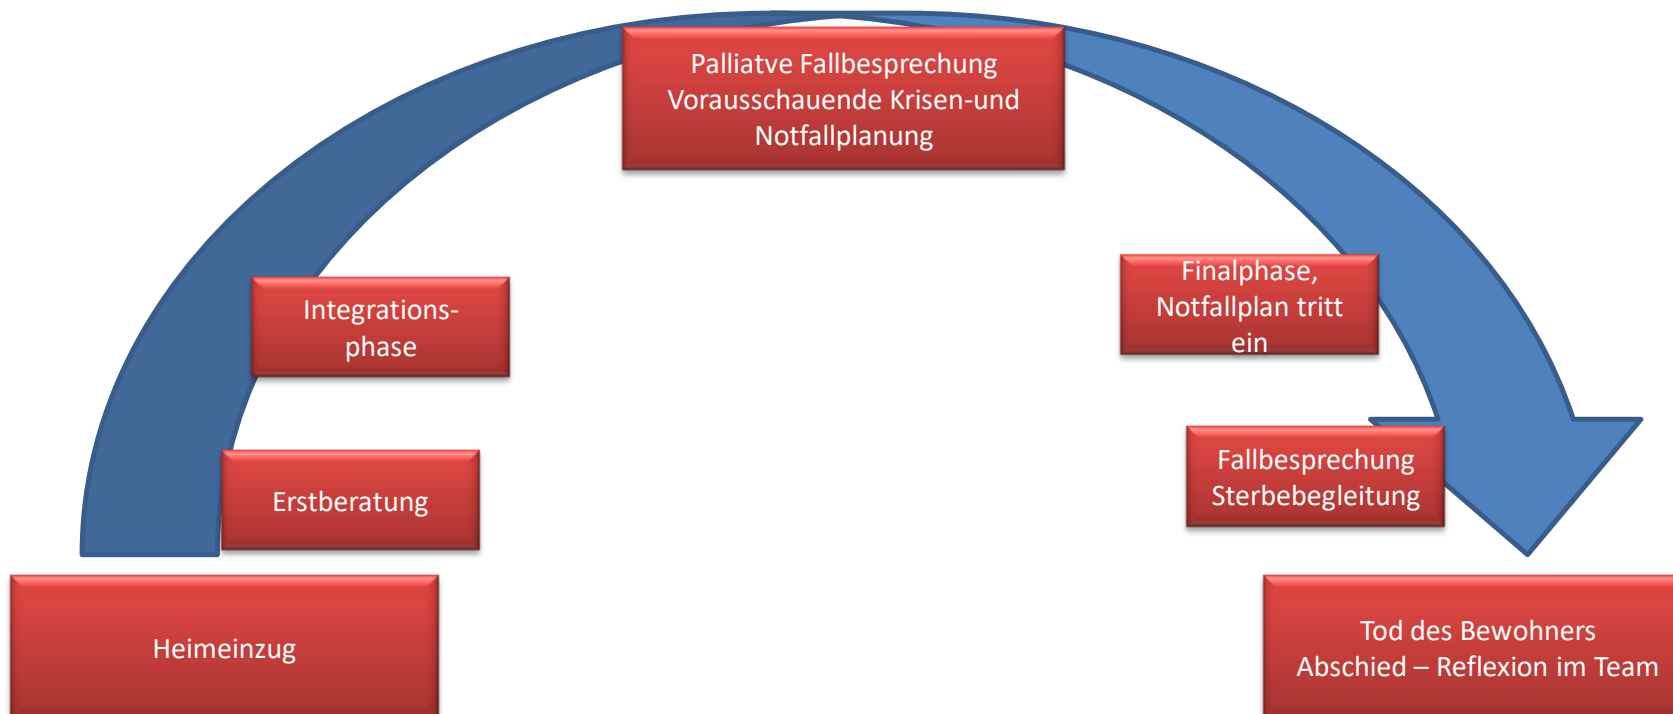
Palliatve Fallbesprechung
Vorausschauende Krisen-und
Notfallplanung

Integrations-
phase

Erstberatung

Heimeinzug

Finalphase,
Notfallplan tritt
ein

Fallbesprechung
Sterbebegleitung

Tod des Bewohners
Abschied – Reflexion im Team